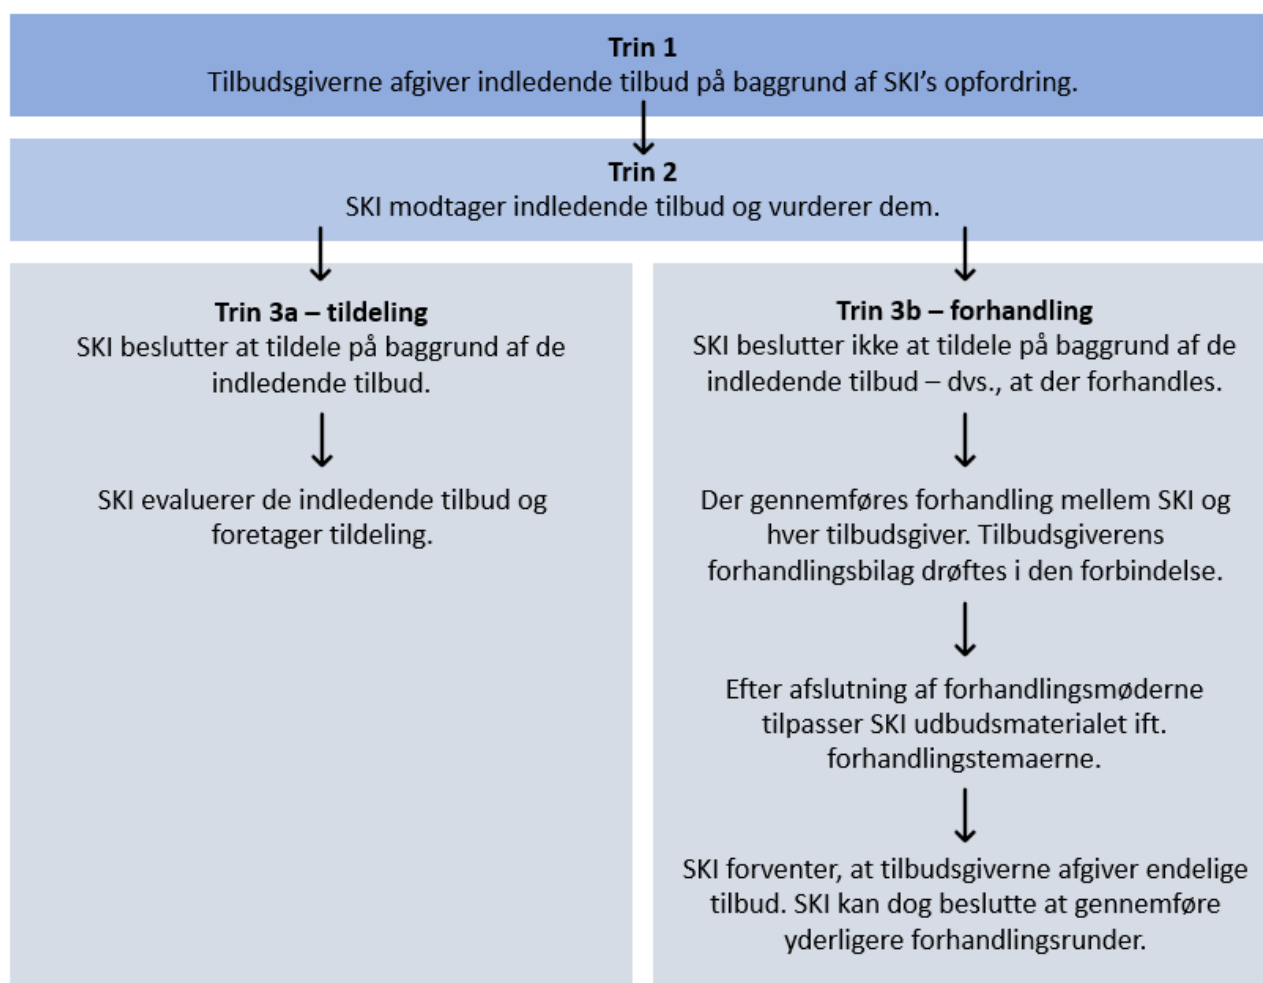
**Trin 1**
Tilbudsgiverne afgiver indledende tilbud på baggrund af SKI's opfordring.

**Trin 2**
SKI modtager indledende tilbud og vurderer dem.

**Trin 3a – tildeling**
SKI beslutter at tildele på baggrund af de indledende tilbud.

SKI evaluerer de indledende tilbud og foretager tildeling.

**Trin 3b – forhandling**
SKI beslutter ikke at tildele på baggrund af de indledende tilbud – dvs., at der forhandles.

Der gennemføres forhandling mellem SKI og hver tilbudsgiver. Tilbudsgiverens forhandlingsbilag drøftes i den forbindelse.

Efter afslutning af forhandlingsmøderne tilpasser SKI udbudsmaterialet ift. forhandlingstemaerne.

SKI forventer, at tilbudsgiverne afgiver endelige tilbud. SKI kan dog beslutte at gennemføre yderligere forhandlingsrunder.